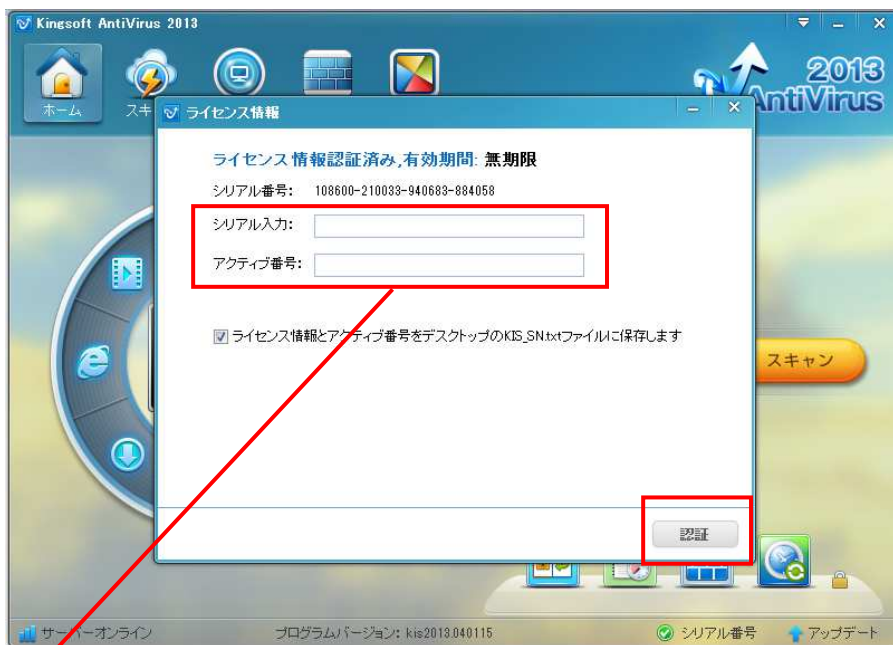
Kingsoft AntiVirus 2013

ホーム

スキ

2013
AntiVirus

ライセンス情報

ライセンス 情報認証済み,有効期間: 無期限

シリアル番号: 108600-210033-940683-884058

シリアル入力:

アクティブ番号:

ライセンス情報とアクティブ番号をデスクトップのKIS_SN.txtファイルに保存します

スキャン

認証

サーバーオンライン

プログラムバージョン: kis2013.040115

シリアル番号

アップデート